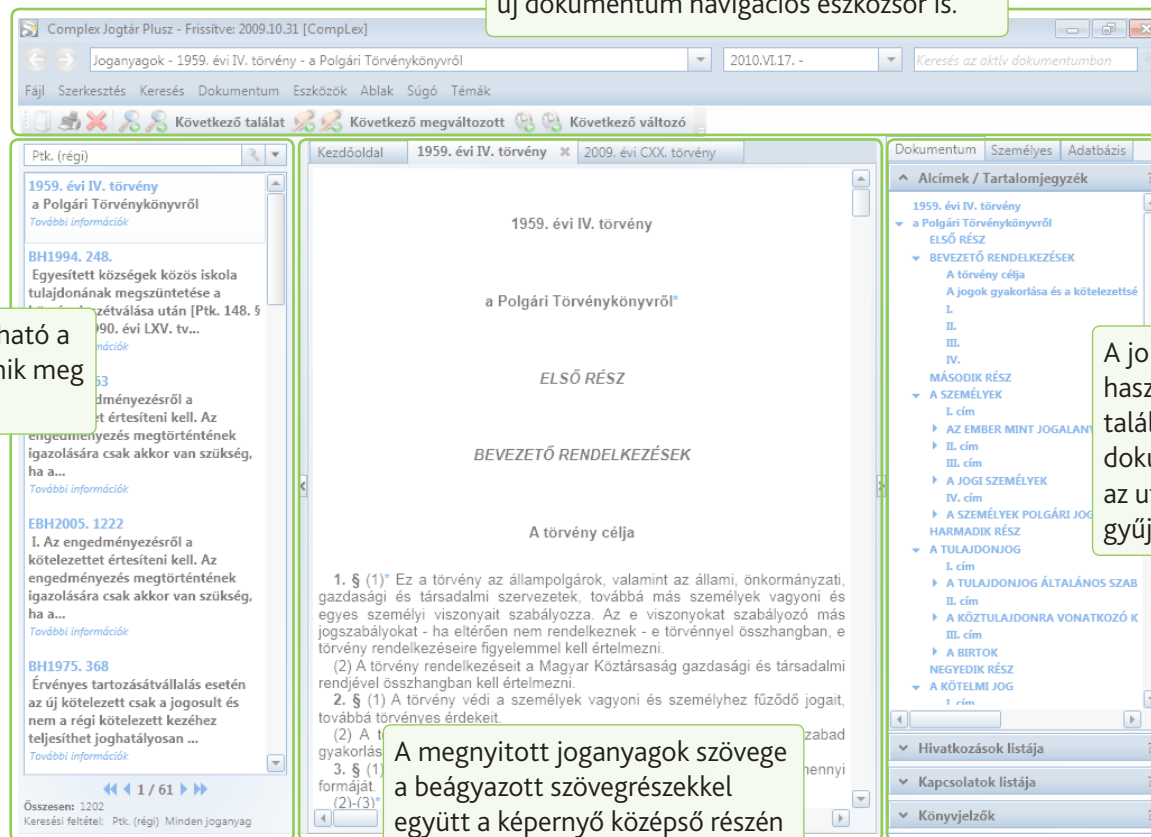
új dokumentum navigációs eszközsor is.

Complex Jogtár Plusz - Frissítve: 2009.10.31 [CompLex]

Joganyagok - 1959. évi IV. törvény - a Polgári Törvénykönyvről

2010.VI.17. -

Keresés az aktív dokumentumban

Fájl Szerkesztés Keresés Dokumentum Eszközök Ablak Súgó Témák

Következő találat Következő megváltozott Következő változó

Ptk. (régi)

1959. évi IV. törvény
a Polgári Törvénykönyvről
További információk

BH1994. 248.
Egyesített községek közös iskola tulajdonának megszüntetése a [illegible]szétválása után [Ptk. 148. § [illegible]990. évi LXV. tv...
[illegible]mációk

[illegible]63
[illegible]edményezésről a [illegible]ett értesíteni kell. Az engedményezés megtörténtének igazolására csak akkor van szükség, ha a...
További információk

EBH2005. 1222
I. Az engedményezésről a kötelezettet értesíteni kell. Az engedményezés megtörténtének igazolására csak akkor van szükség, ha a...
További információk

BH1975. 368
Érvényes tartozásátvállalás esetén az új kötelezett csak a jogosult és nem a régi kötelezett kezéhez teljesíthet joghatályosan ...
További információk

1 / 61

Összesen: 1202
Keresési feltétel: Ptk. (régi) Minden joganyag

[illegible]ható a
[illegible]nik meg

Kezdőoldal | 1959. évi IV. törvény | 2009. évi CXX. törvény

1959. évi IV. törvény

a Polgári Törvénykönyvről*

ELSŐ RÉSZ

BEVEZETŐ RENDELKEZÉSEK

A törvény célja

1. § (1)* Ez a törvény az állampolgárok, valamint az állami, önkormányzati, gazdasági és társadalmi szervezetek, továbbá más személyek vagyoni és egyes személyi viszonyait szabályozza. Az e viszonyokat szabályozó más jogszabályokat - ha eltérően nem rendelkeznek - e törvénnyel összhangban, e törvény rendelkezéseire figyelemmel kell értelmezni.

(2) A törvény rendelkezéseit a Magyar Köztársaság gazdasági és társadalmi rendjével összhangban kell értelmezni.

2. § (1) A törvény védi a személyek vagyoni és személyhez fűződő jogait, továbbá törvényes érdekeit.

(2) A t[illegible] szabad gyakorlás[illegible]

3. § (1)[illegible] ennyi formáját.

(2)-(3)*

A megnyitott joganyagok szövege a beágyazott szövegrészekkel együtt a képernyő középső részén

Dokumentum | Személyes | Adatbázis

Alcímek / Tartalomjegyzék

1959. évi IV. törvény
a Polgári Törvénykönyvről
ELSŐ RÉSZ
BEVEZETŐ RENDELKEZÉSEK
A törvény célja
A jogok gyakorlása és a kötelezettsé
I.
II.
III.
IV.
MÁSODIK RÉSZ
A SZEMÉLYEK
I. cím
AZ EMBER MINT JOGALANY
II. cím
III. cím
A JOGI SZEMÉLYEK
IV. cím
A SZEMÉLYEK POLGÁRI JOG
HARMADIK RÉSZ
A TULAJDONJOG
I. cím
A TULAJDONJOG ÁLTALÁNOS SZAB
II. cím
A KÖZTULAJDONRA VONATKOZÓ K
III. cím
A BIRTOK
NEGYEDIK RÉSZ
A KÖTELMI JOG
I. cím

A jo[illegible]
hasz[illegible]
talá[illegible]
doku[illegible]
az u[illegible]
gyűj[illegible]

Hivatkozások listája

Kapcsolatok listája

Könyvjelzők